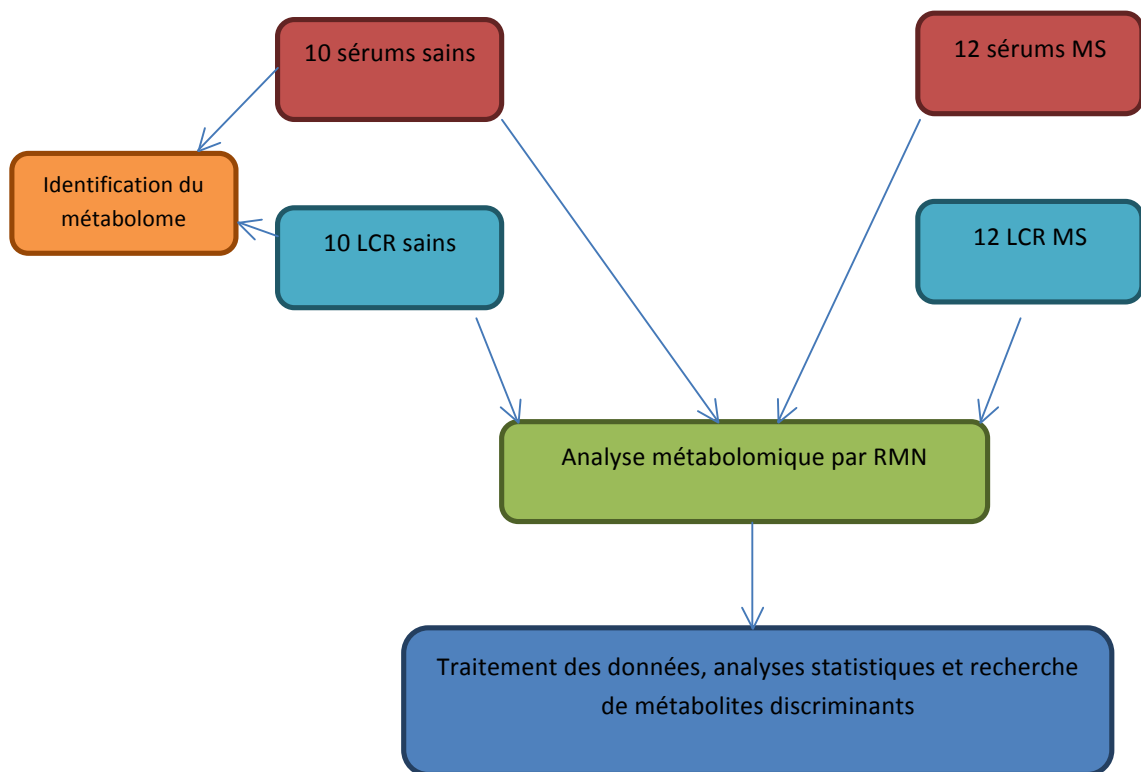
10 sérums sains

12 sérums MS

Identification du métabolome

10 LCR sains

12 LCR MS

Analyse métabolomique par RMN

Traitement des données, analyses statistiques et recherche de métabolites discriminants